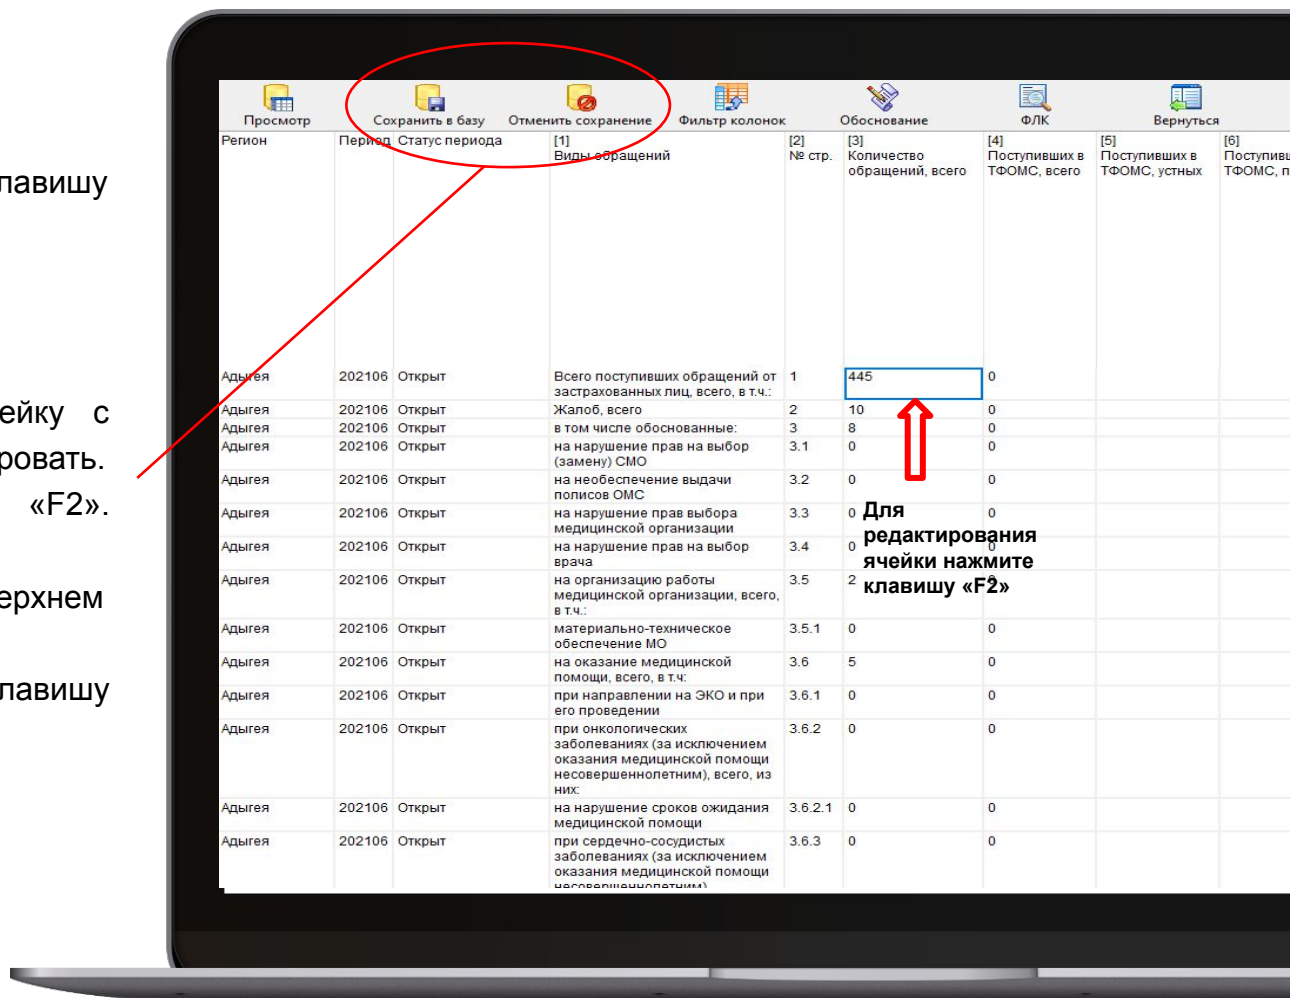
лавишу

ейку с
ровать.
«F2».

ерхнем

лавишу

Просмотр | Сохранить в базу | Отменить сохранение | Фильтр колонок | Обоснование | ФЛК | Вернуться

| Регион | Период | Статус периода | [1] Виды обращений | [2] № стр. | [3] Количество обращений, всего | [4] Поступивших в ТФОМС, всего | [5] Поступивших в ТФОМС, устных | [6] Поступивш ТФОМС, п |
|---|---|---|---|---|---|---|---|---|
| Адыгея | 202106 | Открыт | Всего поступивших обращений от застрахованных лиц, всего, в т.ч.: | 1 | 445 | 0 | | |
| Адыгея | 202106 | Открыт | Жалоб, всего | 2 | 10 | 0 | | |
| Адыгея | 202106 | Открыт | в том числе обоснованные: | 3 | 8 | 0 | | |
| Адыгея | 202106 | Открыт | на нарушение прав на выбор (замену) СМО | 3.1 | 0 | 0 | | |
| Адыгея | 202106 | Открыт | на необеспечение выдачи полисов ОМС | 3.2 | 0 | 0 | | |
| Адыгея | 202106 | Открыт | на нарушение прав выбора медицинской организации | 3.3 | 0 | 0 | | |
| Адыгея | 202106 | Открыт | на нарушение прав на выбор врача | 3.4 | 0 | 0 | | |
| Адыгея | 202106 | Открыт | на организацию работы медицинской организации, всего, в т.ч.: | 3.5 | 2 | 0 | | |
| Адыгея | 202106 | Открыт | материально-техническое обеспечение МО | 3.5.1 | 0 | 0 | | |
| Адыгея | 202106 | Открыт | на оказание медицинской помощи, всего, в т.ч: | 3.6 | 5 | 0 | | |
| Адыгея | 202106 | Открыт | при направлении на ЭКО и при его проведении | 3.6.1 | 0 | 0 | | |
| Адыгея | 202106 | Открыт | при онкологических заболеваниях (за исключением оказания медицинской помощи несовершеннолетним), всего, из них: | 3.6.2 | 0 | 0 | | |
| Адыгея | 202106 | Открыт | на нарушение сроков ожидания медицинской помощи | 3.6.2.1 | 0 | 0 | | |
| Адыгея | 202106 | Открыт | при сердечно-сосудистых заболеваниях (за исключением оказания медицинской помощи несовершеннолетним) | 3.6.3 | 0 | 0 | | |

Для редактирования ячейки нажмите клавишу «F2»